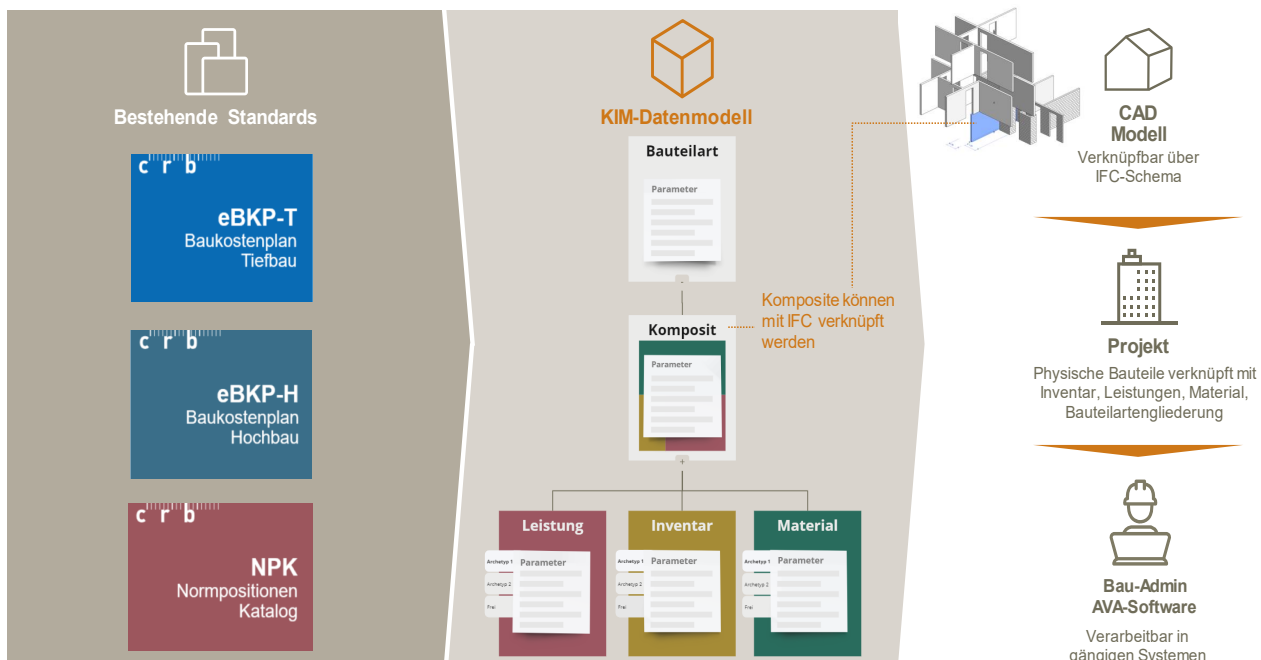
Bestehende Standards

c r b
eBKP-T
Baukostenplan
Tiefbau

c r b
eBKP-H
Baukostenplan
Hochbau

c r b
NPK
Normpositionen
Katalog

KIM-Datenmodell

Bauteilart
Parameter

Komposit
Parameter

Komposite können mit IFC verknüpft werden

Leistung
Archetyp 1
Archetyp 2
Frei
Parameter

Inventar
Archetyp 1
Archetyp 2
Frei
Parameter

Material
Archetyp 1
Archetyp 2
Frei
Parameter

CAD
Modell
Verknüpfbar über
IFC-Schema

Projekt
Physische Bauteile verknüpft mit Inventar, Leistungen, Material, Bauteilartengliederung

Bau-Admin
AVA-Software
Verarbeitbar in
gängigen Systemen